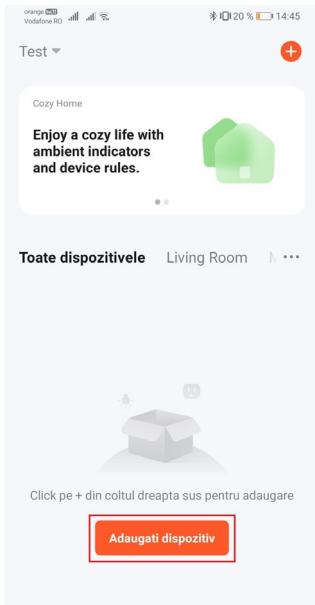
orange VoLTE
Vodafone RO
20 % 14:45

Test

Cozy Home

Enjoy a cozy life with ambient indicators and device rules.

Toate dispozitivele Living Room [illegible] ···

Click pe + din coltul dreapta sus pentru adaugare

Adaugati dispozitiv